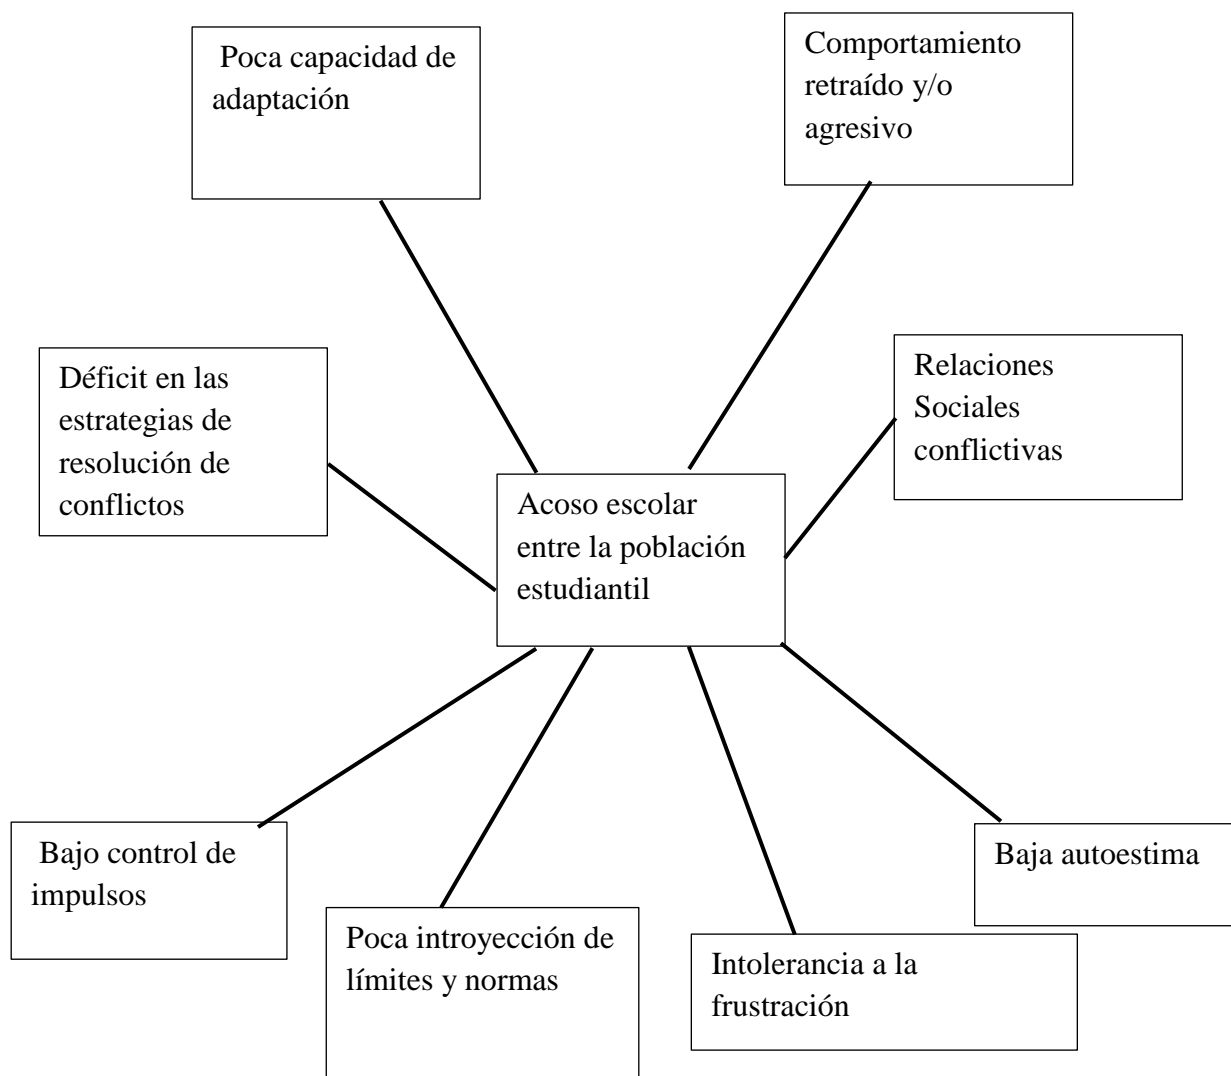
Poca capacidad de adaptación

Comportamiento retraído y/o agresivo

Déficit en las estrategias de resolución de conflictos

Relaciones Sociales conflictivas

Acoso escolar entre la población estudiantil

Bajo control de impulsos

Poca introyección de límites y normas

Intolerancia a la frustración

Baja autoestima